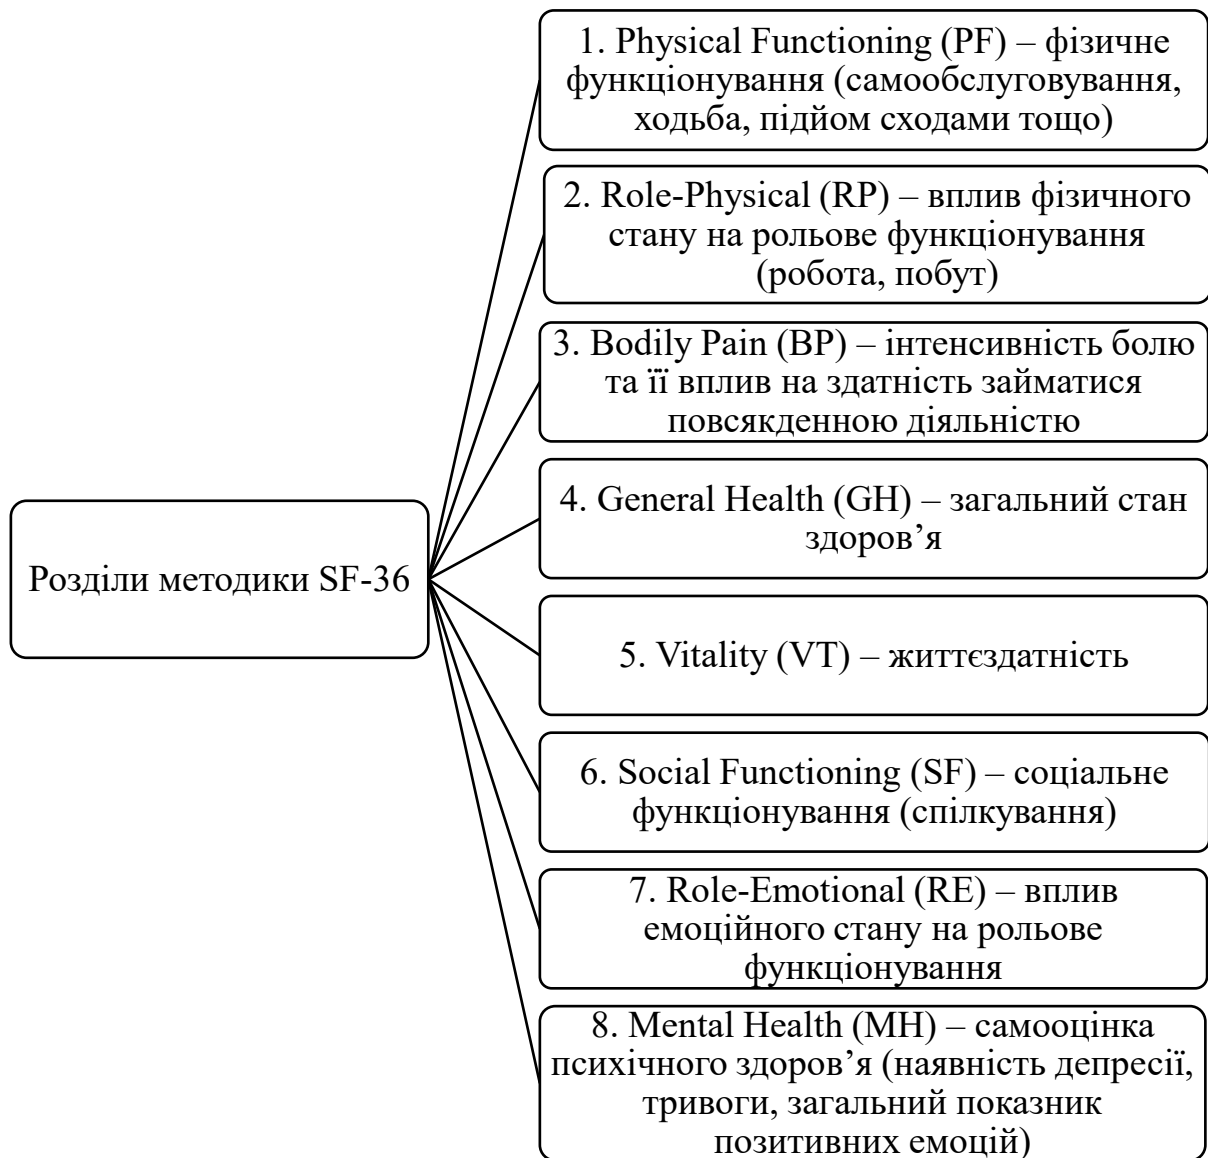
Розділи методики SF-36

1. Physical Functioning (PF) – фізичне функціонування (самообслуговування, ходьба, підйом сходами тощо)

2. Role-Physical (RP) – вплив фізичного стану на рольове функціонування (робота, побут)

3. Bodily Pain (BP) – інтенсивність болю та її вплив на здатність займатися повсякденною діяльністю

4. General Health (GH) – загальний стан здоров’я

5. Vitality (VT) – життєздатність

6. Social Functioning (SF) – соціальне функціонування (спілкування)

7. Role-Emotional (RE) – вплив емоційного стану на рольове функціонування

8. Mental Health (MH) – самооцінка психічного здоров’я (наявність депресії, тривоги, загальний показник позитивних емоцій)